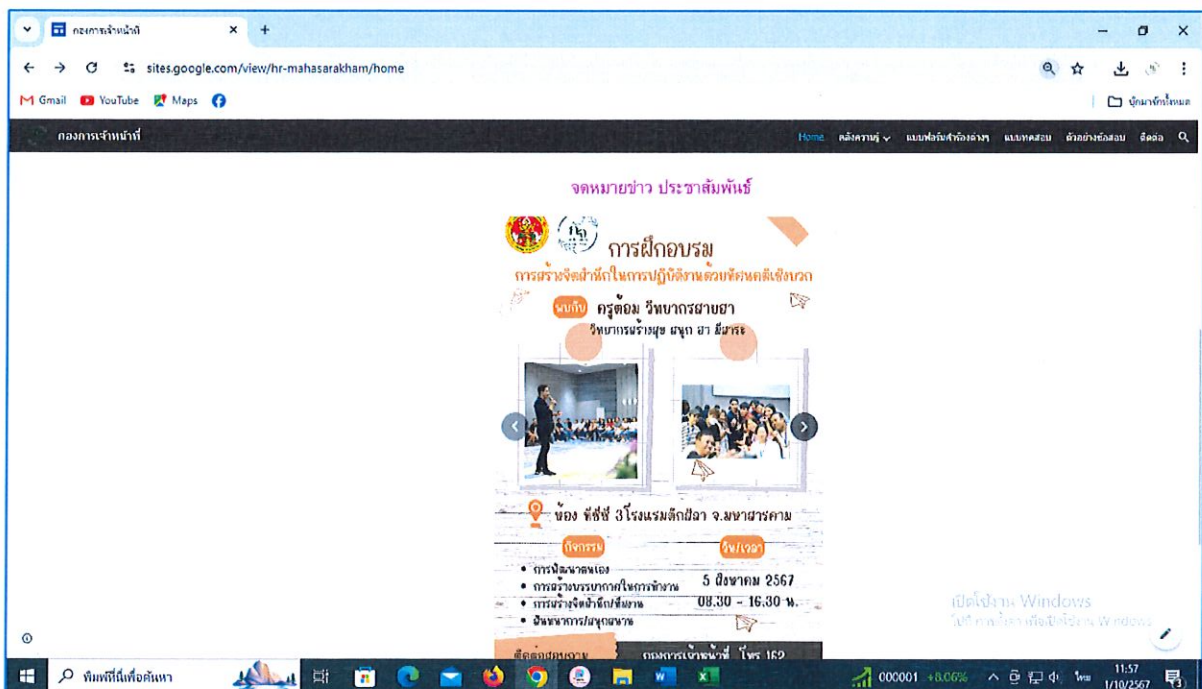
กองการเจ้าหน้าที่
sites.google.com/view/hr-mahasarakham/home
Gmail YouTube Maps
บุ๊กมาร์กทั้งหมด
กองการเจ้าหน้าที่
Home คลังความรู้ แบบฟอร์มสำนักงานต่างๆ แบบทดสอบ ตัวอย่างข้อสอบ ติดต่อ

จดหมายข่าว ประชาสัมพันธ์

การฝึกอบรม
การสร้างจิตสำนึกในการปฏิบัติงานด้วยทัศนคติเชิงบวก
พบกับ ครูต้อม วิทยากรสายฮา
วิทยากรสร้างสุข สนุก ฮา มีสาระ
ห้อง ทีซีซี 3 โรงแรมตักศิลา จ.มหาสารคาม
กิจกรรม
วัน/เวลา
• การพัฒนาตนเอง
• การสร้างบรรยากาศในการทำงาน
• การสร้างจิตสำนึกที่ดีในงาน
• นันทนาการ/สนุกสนาน
5 มิถุนายน 2567
08.30 - 16.30 น.
ติดต่อสอบถาม
กองการเจ้าหน้าที่ โทร 162

เปิดใช้งาน Windows
ไปที่การตั้งค่าเพื่อเปิดใช้งาน Windows

พิมพ์ที่นี่เพื่อค้นหา
000001 +8.06%
ไทย
11:57
1/10/2567